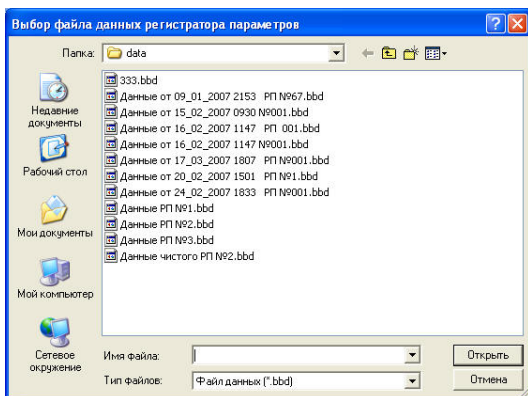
Выбор файла данных регистратора параметров

Папка: data

333.bbd
Данные от 09_01_2007 2153 РП №67.bbd
Данные от 15_02_2007 0930 №001.bbd
Данные от 16_02_2007 1147 РП 001.bbd
Данные от 16_02_2007 1147 №001.bbd
Данные от 17_03_2007 1807 РП №001.bbd
Данные от 20_02_2007 1501 РП №1.bbd
Данные от 24_02_2007 1833 РП №001.bbd
Данные РП №1.bbd
Данные РП №2.bbd
Данные РП №3.bbd
Данные чистого РП №2.bbd

Недавние документы
Рабочий стол
Мои документы
Мой компьютер
Сетевое окружение

Имя файла:
Тип файлов: Файл данных (*.bbd)

Открыть
Отмена